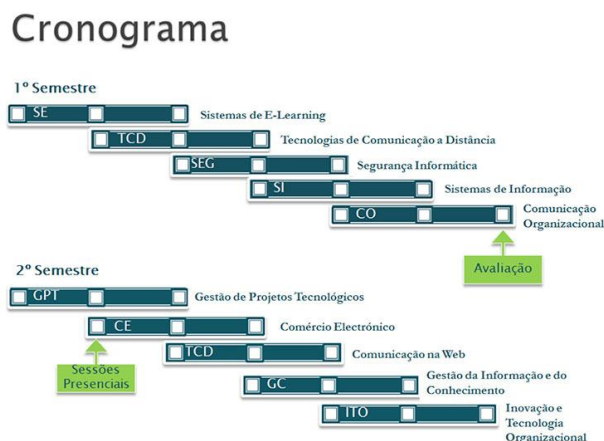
Cronograma

1º Semestre

SE Sistemas de E-Learning

TCD Tecnologias de Comunicação a Distância

SEG Segurança Informática

SI Sistemas de Informação

CO Comunicação Organizacional

Avaliação

2º Semestre

GPT Gestão de Projetos Tecnológicos

CE Comércio Electrónico

Sessões Presenciais

TCD Comunicação na Web

GC Gestão da Informação e do Conhecimento

ITO Inovação e Tecnologia Organizacional